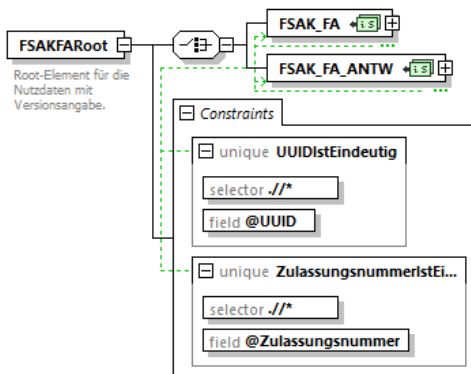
FSAKFARoot

Root-Element für die Nutzdaten mit Versionsangabe.

FSAK_FA

FSAK_FA_ANTW

Constraints

unique UUIDIstEindeutig

selector .//*

field @UUID

unique ZulassungsnummerIstEi...

selector .//*

field @Zulassungsnummer